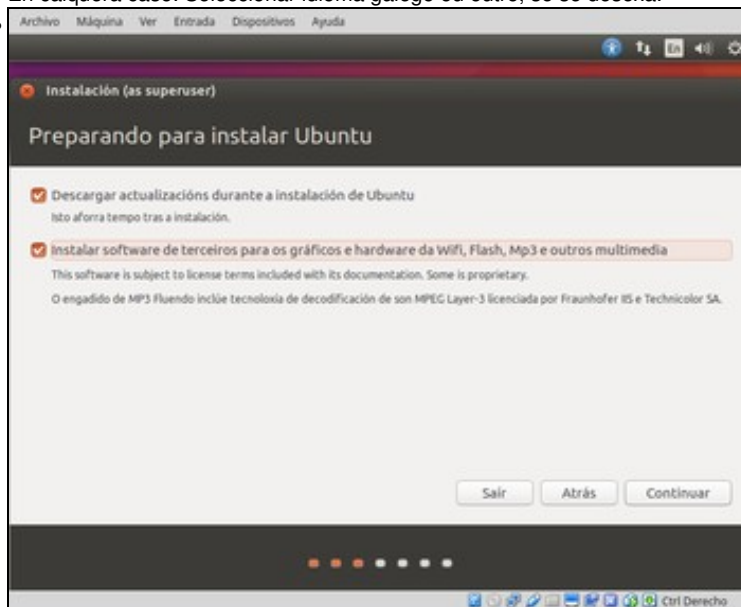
En calquera caso. Seleccionar idioma galego ou outro, se se desexa.

Archivo Máquina Ver Entrada Dispositivos Ayuda

Instalación (as superuser)

Preparando para instalar Ubuntu

Descargar actualizacións durante a instalación de Ubuntu

Isto aforra tempo tras a instalación.

Instalar software de terceiros para os gráficos e hardware da Wifi, Flash, Mp3 e outros multimedia

This software is subject to license terms included with its documentation. Some is proprietary.

O engadido de MP3 Fluendo inclúe tecnoloxía de decodificación de son MPEG Layer-3 licenciada por Fraunhofer IIS e Technicolor SA.

Saír Atrás Continuar

Ctrl Derecho